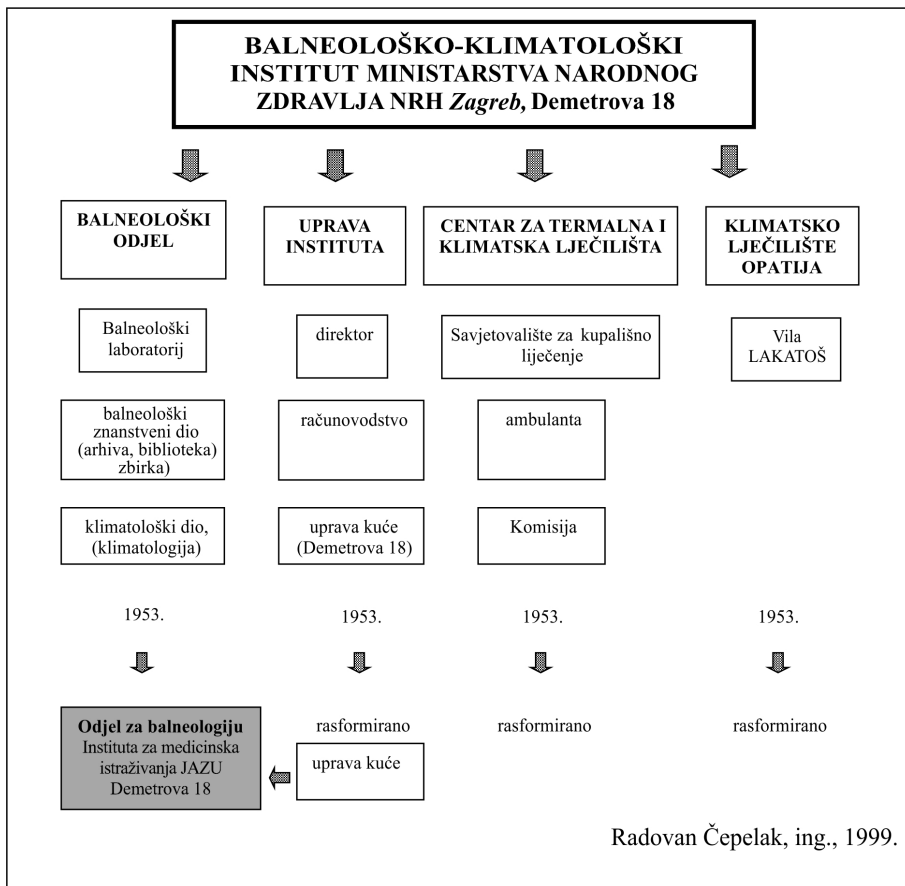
BALNEOLOŠKO-KLIMATOLOŠKI INSTITUT MINISTARSTVA NARODNOG ZDRAVLJA NRH *Zagreb*, Demetrova 18

BALNEOLOŠKI ODJEL

Balneološki laboratorij

balneološki znanstveni dio (arhiva, biblioteka) zbirka)

klimatološki dio, (klimatologija)

1953.

Odjel za balneologiju Instituta za medicinska istraživanja JAZU Demetrova 18

UPRAVA INSTITUTA

direktor

računovodstvo

uprava kuće (Demetrova 18)

1953.

rasformirano

uprava kuće

CENTAR ZA TERMALNA I KLIMATSKA LJEČILIŠTA

Savjetovalište za kupališno liječenje

ambulanta

Komisija

1953.

rasformirano

KLIMATSKO LJEČILIŠTE OPATIJA

Vila LAKATOŠ

1953.

rasformirano

Radovan Čepelak, ing., 1999.